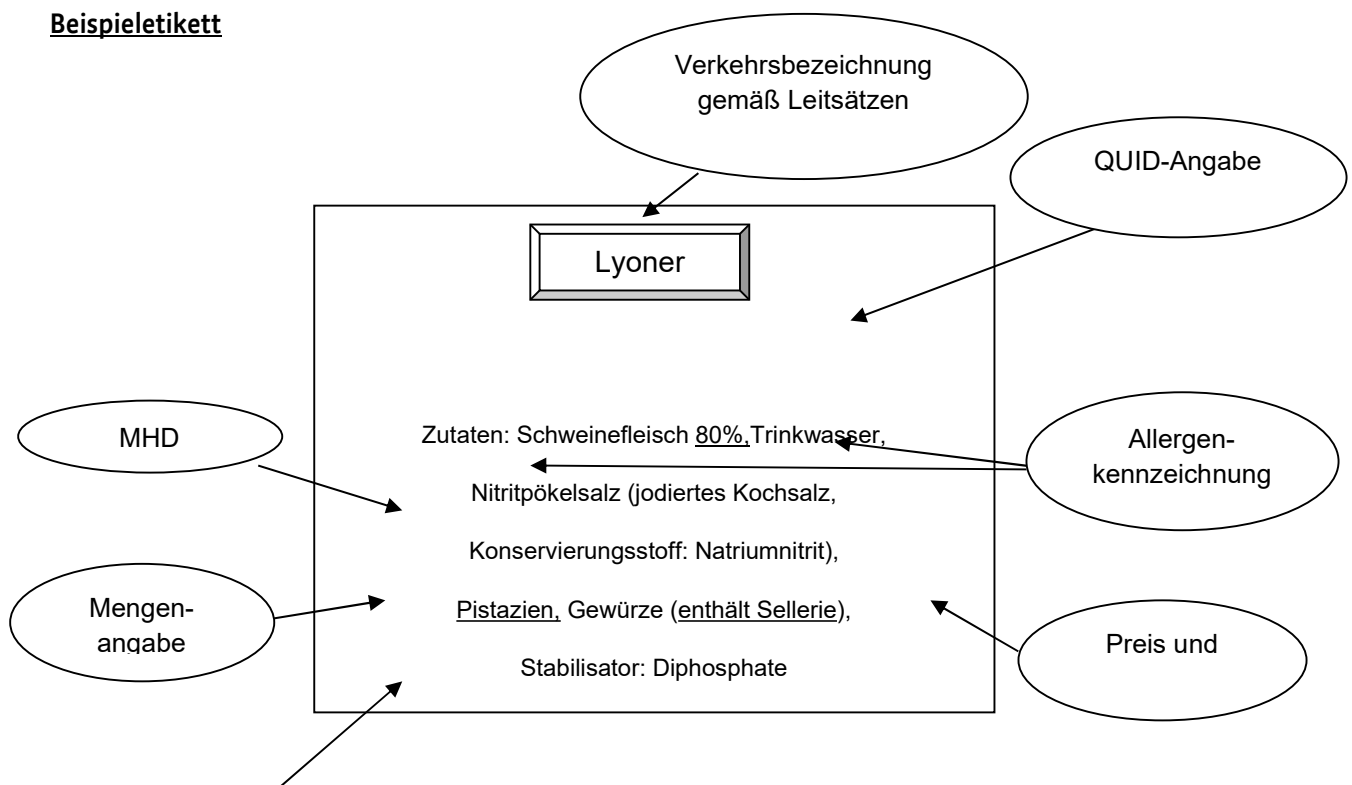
Beispieletikett

Verkehrsbezeichnung gemäß Leitsätzen

QUID-Angabe

Lyoner

MHD

Allergenkennzeichnung

Zutaten: Schweinefleisch 80%,Trinkwasser, Nitritpökelsalz (jodiertes Kochsalz, Konservierungsstoff: Natriumnitrit), Pistazien, Gewürze (enthält Sellerie), Stabilisator: Diphosphate

Mengenangabe

Preis und